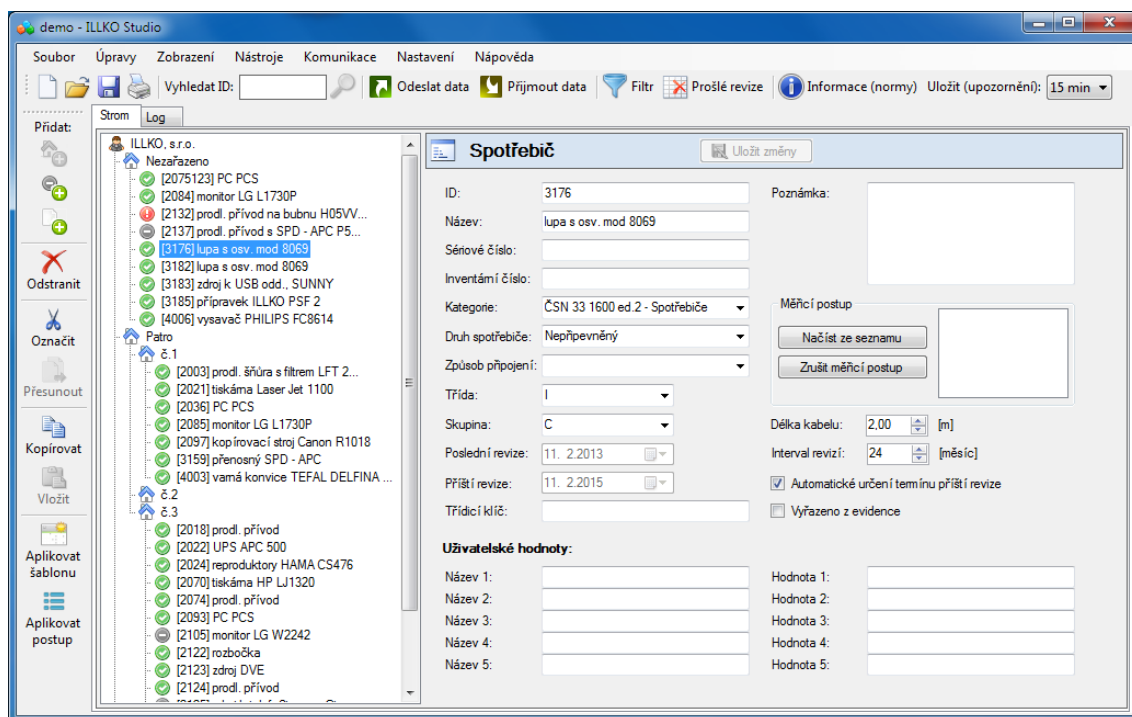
demo - ILLKO Studio

Soubor Úpravy Zobrazení Nástroje Komunikace Nastavení Nápověda

Vyhledat ID: Odeslat data Přijmout data Filtr Prošlé revize Informace (normy) Uložit (upozornění): 15 min

Přidat:

Odstranit

Označit

Přesunout

Kopírovat

Vložit

Aplikovat šablonu

Aplikovat postup

Strom Log

ILLKO, s.r.o.
Nezařazeno
[2075123] PC PCS
[2084] monitor LG L1730P
[2132] prodl. přívod na bubnu H05VV...
[2137] prodl. přívod s SPD - APC P5...
[3176] lupa s osv. mod 8069
[3182] lupa s osv. mod 8069
[3183] zdroj k USB odd., SUNNY
[3185] přípravek ILLKO PSF 2
[4006] vysavač PHILIPS FC8614
Patro
č.1
[2003] prodl. šňůra s filtrem LFT 2...
[2021] tiskárna Laser Jet 1100
[2036] PC PCS
[2085] monitor LG L1730P
[2097] kopírovací stroj Canon R1018
[3159] přenosný SPD - APC
[4003] varná konvice TEFAL DELFINA ...
č.2
č.3
[2018] prodl. přívod
[2022] UPS APC 500
[2024] reproduktory HAMA CS476
[2070] tiskárna HP LJ1320
[2074] prodl. přívod
[2093] PC PCS
[2105] monitor LG W2242
[2122] rozbočka
[2123] zdroj DVE
[2124] prodl. přívod

Spotřebič

Uložit změny

ID: 3176
Název: lupa s osv. mod 8069
Sériové číslo:
Inventární číslo:
Kategorie: ČSN 33 1600 ed.2 - Spotřebiče
Druh spotřebiče: Nepřipevněný
Způsob připojení:
Třída: I
Skupina: C
Poslední revize: 11. 2.2013
Příští revize: 11. 2.2015
Třídicí klíč:

Poznámka:

Měřicí postup
Načíst ze seznamu
Zrušit měřicí postup

Délka kabelu: 2,00 [m]
Interval revizí: 24 [měsíc]
Automatické určení termínu příští revize
Vyřazeno z evidence

Uživatelské hodnoty:

Název 1:
Název 2:
Název 3:
Název 4:
Název 5:

Hodnota 1:
Hodnota 2:
Hodnota 3:
Hodnota 4:
Hodnota 5: